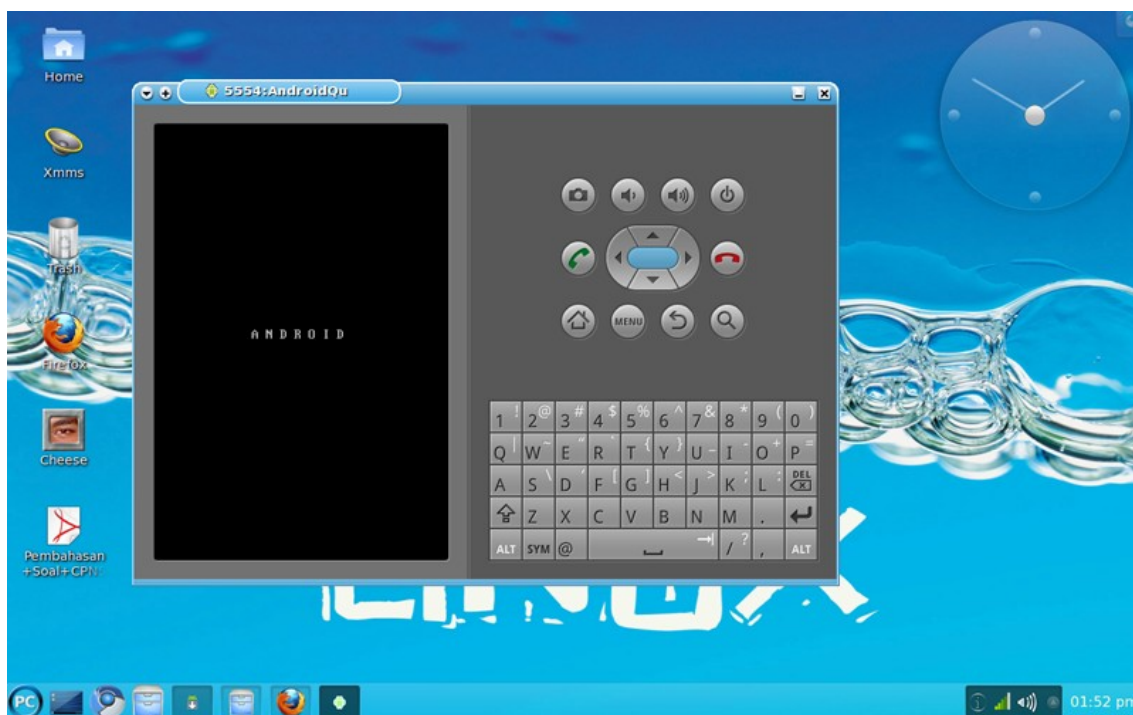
Home

Xmms

Trash

Firefox

Cheese

Pembahasan +Soal+CPN

5554:AndroidQu

ANDROID

MENU

1 ! 2 @ 3 # 4 $ 5 % 6 ^ 7 & 8 * 9 ( 0 )
Q W E R T Y U I O P
A S D F G H J K L DEL
Z X C V B N M .
ALT SYM @ / ? , ALT

01:52 pn